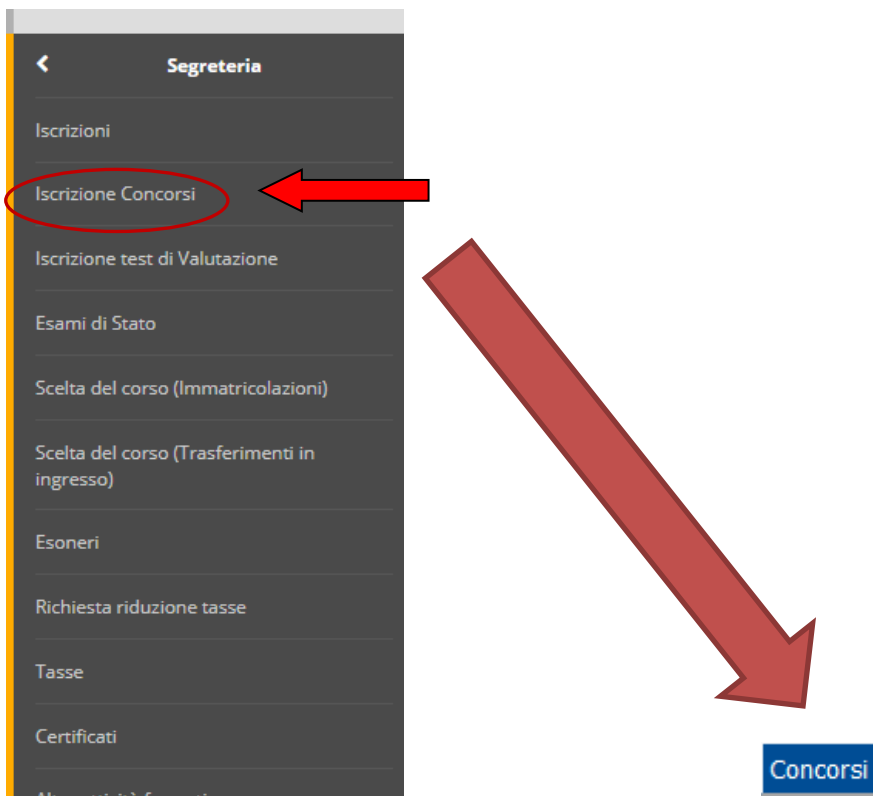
Segreteria

Iscrizioni

Iscrizione Concorsi

Iscrizione test di Valutazione

Esami di Stato

Scelta del corso (Immatricolazioni)

Scelta del corso (Trasferimenti in ingresso)

Esoneri

Richiesta riduzione tasse

Tasse

Certificati

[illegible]

Concorsi